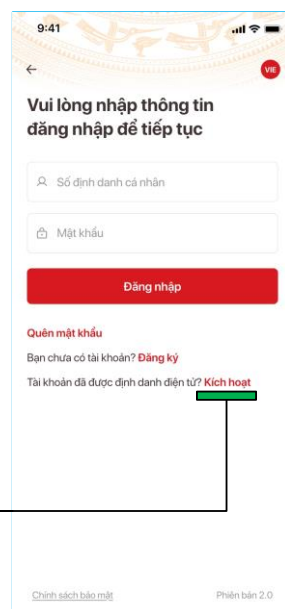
9:41

VIE

Vui lòng nhập thông tin đăng nhập để tiếp tục

Số định danh cá nhân

Mật khẩu

Đăng nhập

Quên mật khẩu

Bạn chưa có tài khoản? Đăng ký

Tài khoản đã được định danh điện tử? Kích hoạt

Chính sách bảo mật

Phiên bản 2.0